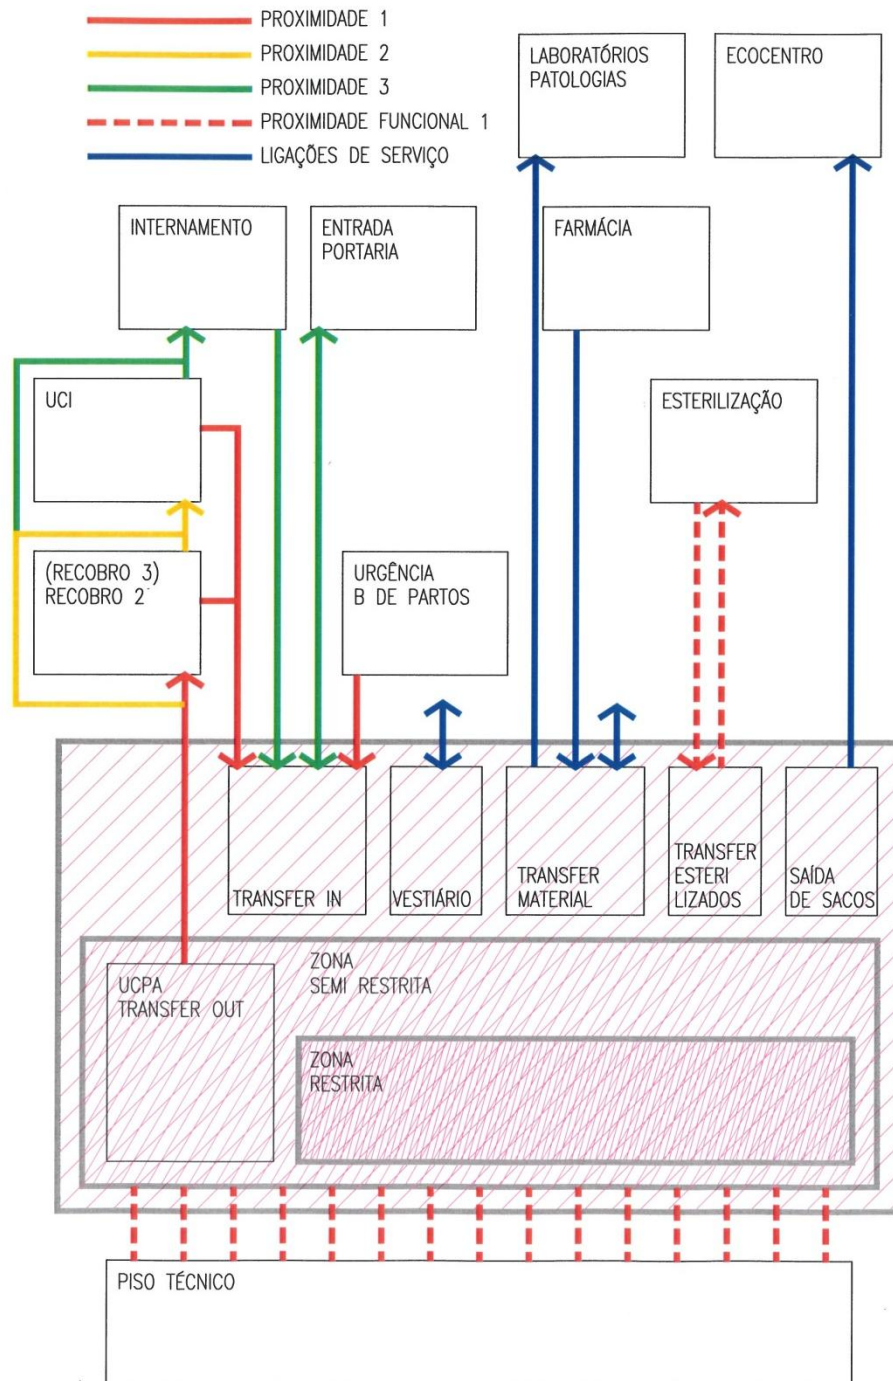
PROXIMIDADE 1
PROXIMIDADE 2
PROXIMIDADE 3
PROXIMIDADE FUNCIONAL 1
LIGAÇÕES DE SERVIÇO

LABORATÓRIOS PATOLOGIAS

ECOCENTRO

INTERNAMENTO

ENTRADA PORTARIA

FARMÁCIA

UCI

ESTERILIZAÇÃO

(RECOBRO 3) RECOBRO 2

URGÊNCIA B DE PARTOS

TRANSFER IN

VESTIÁRIO

TRANSFER MATERIAL

TRANSFER ESTERI LIZADOS

SAÍDA DE SACOS

UCPA TRANSFER OUT

ZONA SEMI RESTRITA

ZONA RESTRITA

PISO TÉCNICO